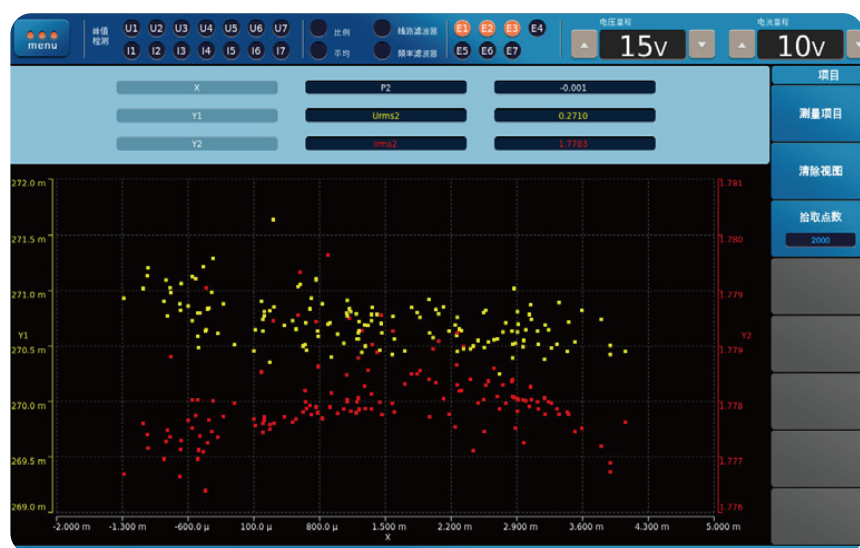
menu

峰值检测

U1 U2 U3 U4 U5 U6 U7
I1 I2 I3 I4 I5 I6 I7

比例
平均

线路滤波器
频率滤波器

E1 E2 E3 E4
E5 E6 E7

电压量程
15v

电流量程
10v

项目
测量项目
清除视图
拾取点数
2000

| X | P2 | -0.001 |
|---|---|---|
| Y1 | Urms2 | 0.2710 |
| Y2 | Irms2 | 1.7783 |

272.0 m
271.5 m
271.0 m
270.5 m
270.0 m
269.5 m
269.0 m

Y1

1.781
1.780
1.779
1.779
1.778
1.777
1.776

Y2

-2.000 m -1.300 m -600.0 µ 100.0 µ 800.0 µ 1.500 m 2.200 m 2.900 m 3.600 m 4.300 m 5.000 m
X